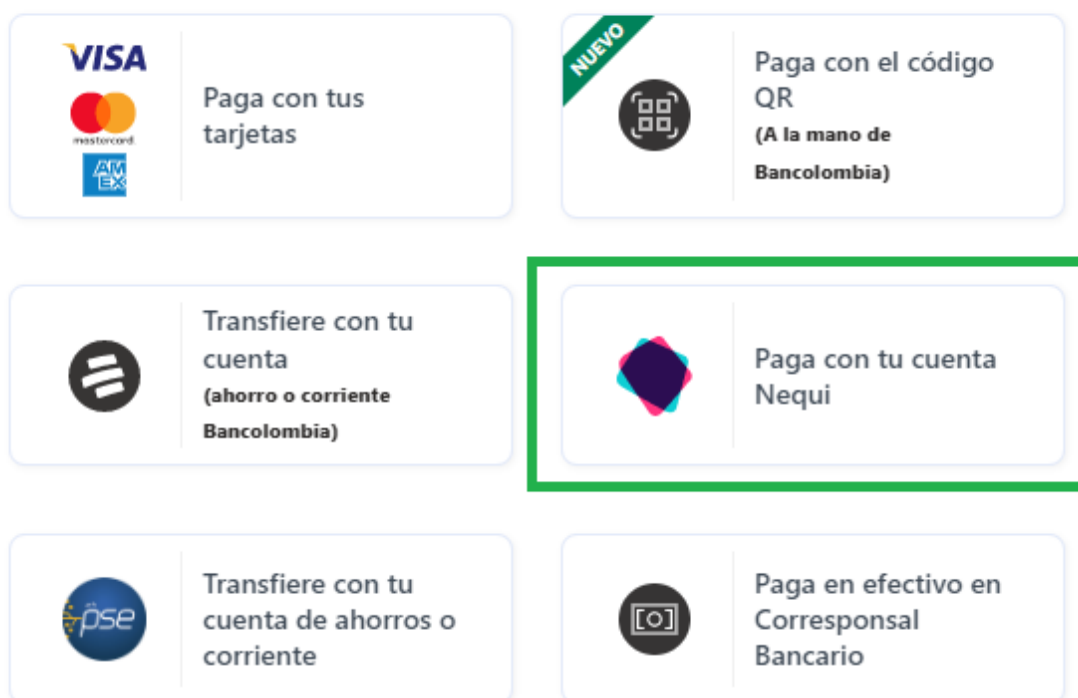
VISA
mastercard
AM EX
Paga con tus tarjetas

NUEVO
Paga con el código QR
(A la mano de Bancolombia)

Transfiere con tu cuenta
(ahorro o corriente Bancolombia)

Paga con tu cuenta Nequi

pse
Transfiere con tu cuenta de ahorros o corriente

Paga en efectivo en Corresponsal Bancario